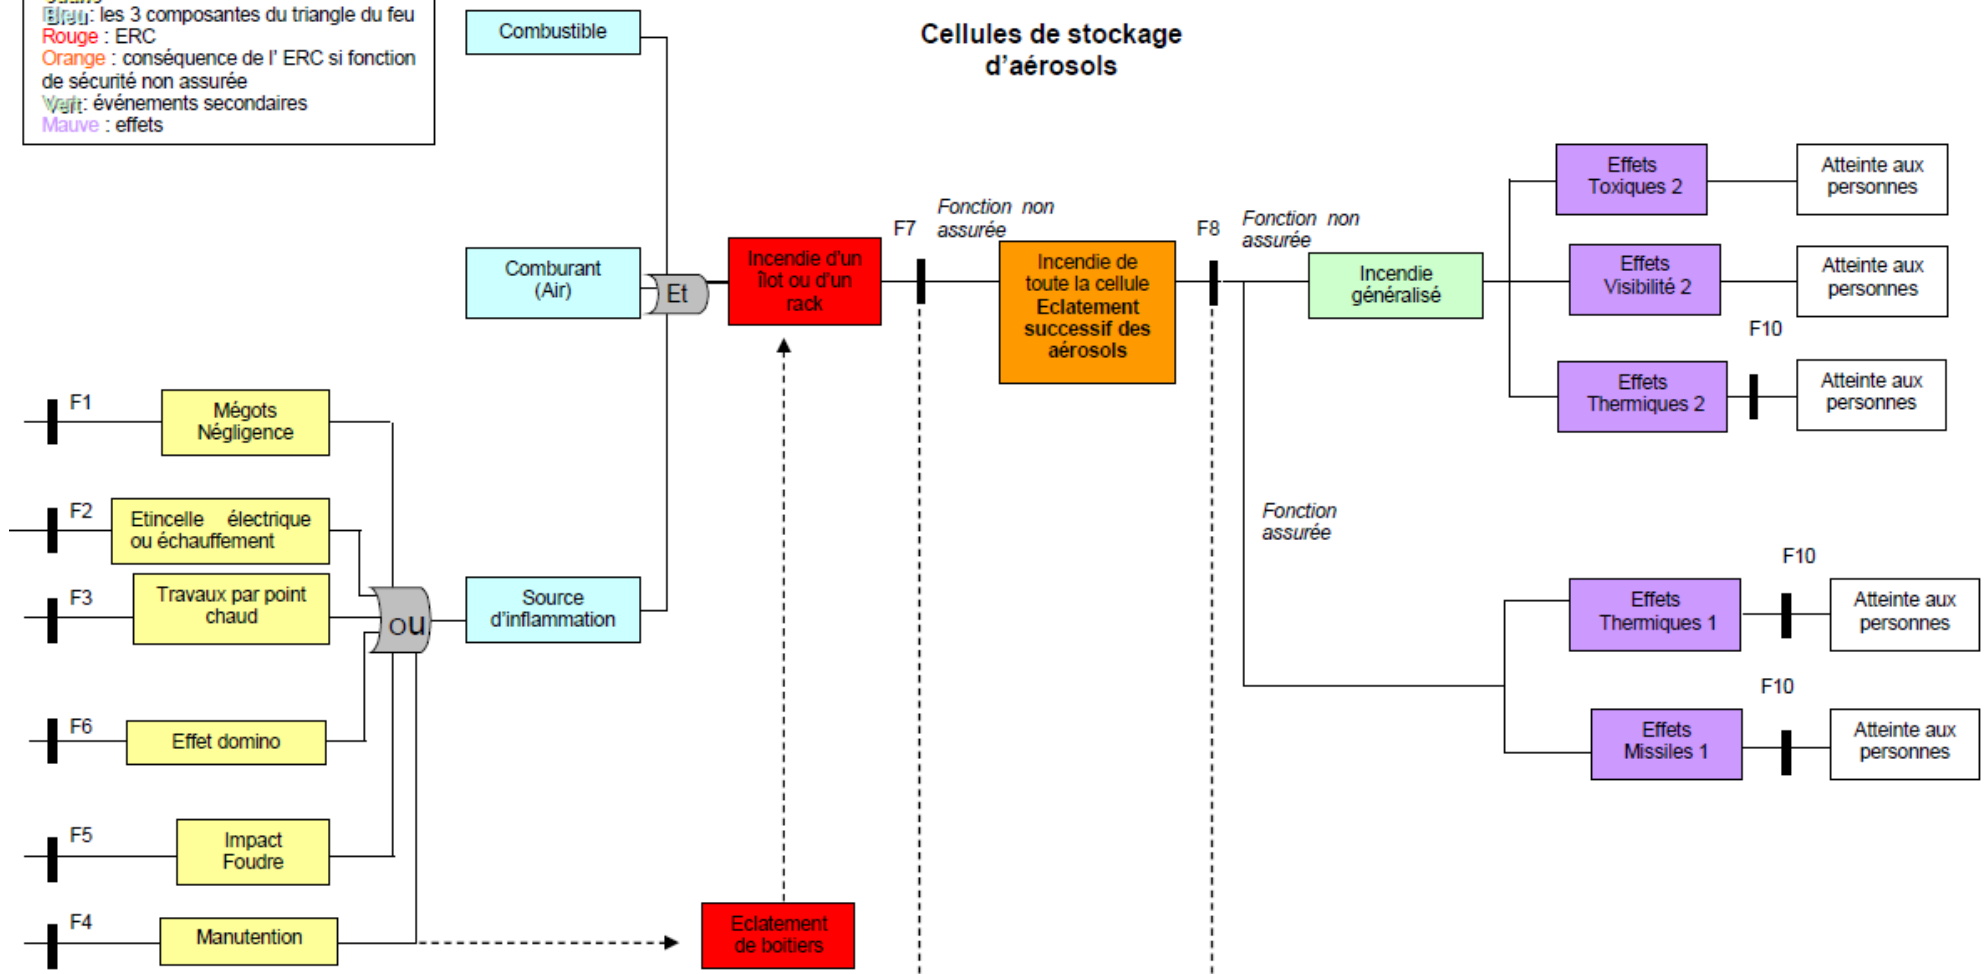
Bleu : les 3 composantes du triangle du feu
Rouge : ERC
Orange : conséquence de l' ERC si fonction de sécurité non assurée
Vert : événements secondaires
Mauve : effets

Cellules de stockage d'aérosols

Combustible

Comburant (Air)

Et

Incendie d'un îlot ou d'un rack

F7

Fonction non assurée

Incendie de toute la cellule Eclatement successif des aérosols

F8

Fonction non assurée

Incendie généralisé

Effets Toxiques 2

Atteinte aux personnes

Effets Visibilité 2

Atteinte aux personnes

F10

Effets Thermiques 2

Atteinte aux personnes

F1

Mégots Négligence

F2

Etincelle électrique ou échauffement

F3

Travaux par point chaud

ou

Source d'inflammation

F6

Effet domino

F5

Impact Foudre

F4

Manutention

Eclatement de boitiers

Fonction assurée

F10

Effets Thermiques 1

Atteinte aux personnes

F10

Effets Missiles 1

Atteinte aux personnes